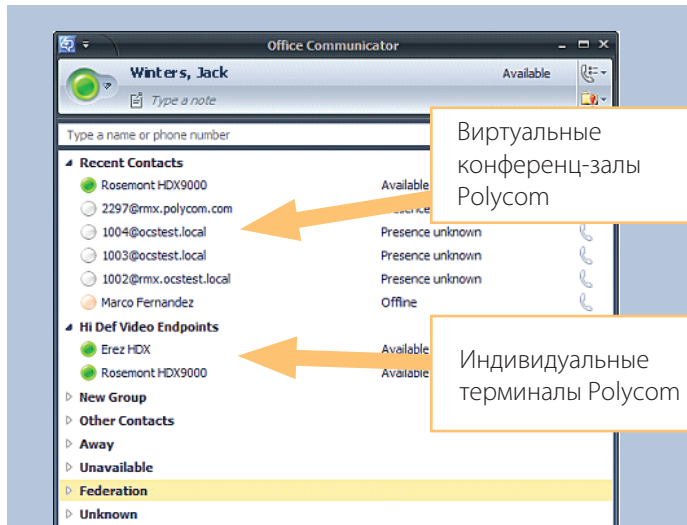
Office Communicator

Winters, Jack

Available

Type a note

Type a name or phone number

Виртуальные конференц-залы Polycom

Recent Contacts

Rosemont HDX9000 Available

2297@rmx.polycom.com Presence

1004@ocstest.local Presence unknown

1003@ocstest.local Presence unknown

1002@rmx.ocstest.local Presence unknown

Marco Fernandez Offline

Hi Def Video Endpoints

Erez HDX Available

Rosemont HDX9000 Available

Индивидуальные терминалы Polycom

New Group

Other Contacts

Away

Unavailable

Federation

Unknown